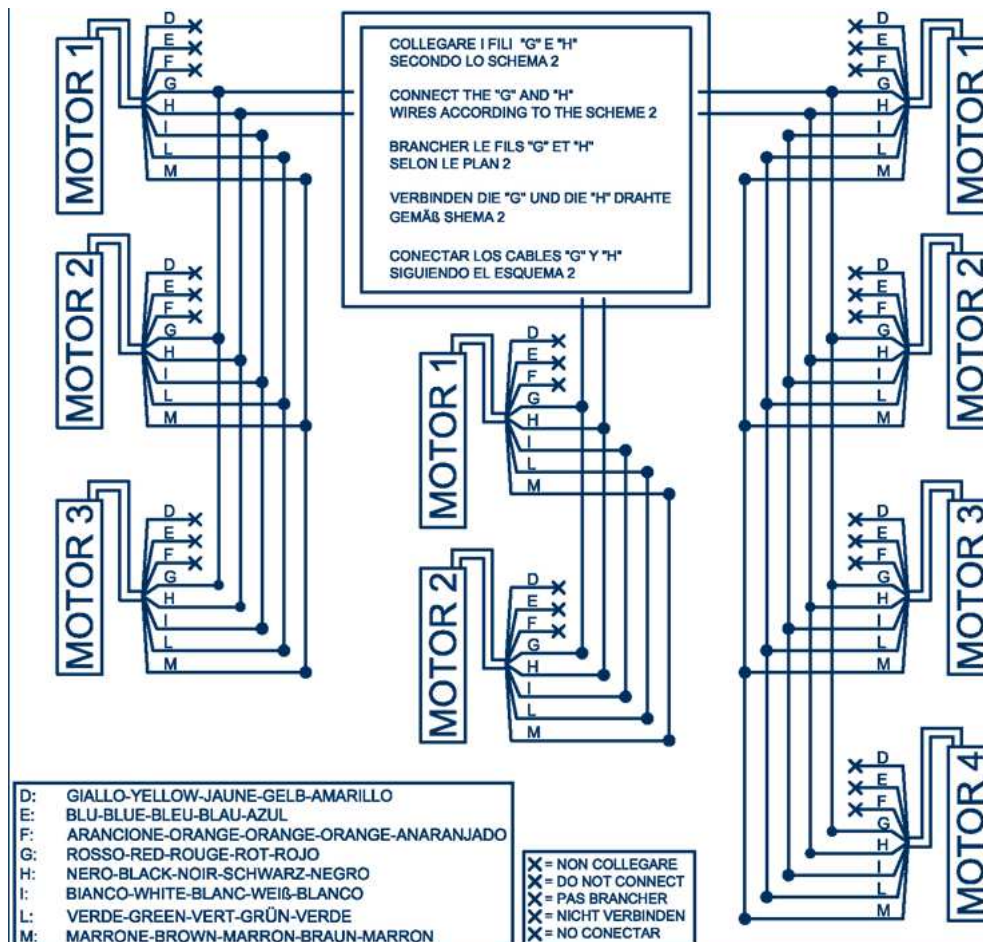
MOTOR 1
D
E
F
G
H
I
L
M

MOTOR 2
D
E
F
G
H
I
L
M

MOTOR 3
D
E
F
G
H
I
L
M

COLLEGARE I FILI "G" E "H" SECONDO LO SCHEMA 2

CONNECT THE "G" AND "H" WIRES ACCORDING TO THE SCHEME 2

BRANCHER LE FILS "G" ET "H" SELON LE PLAN 2

VERBINDEN DIE "G" UND DIE "H" DRAHTE GEMÄß SHEMA 2

CONECTAR LOS CABLES "G" Y "H" SIGUIENDO EL ESQUEMA 2

MOTOR 1
D
E
F
G
H
I
L
M

MOTOR 2
D
E
F
G
H
I
L
M

MOTOR 1
D
E
F
G
H
I
L
M

MOTOR 2
D
E
F
G
H
I
L
M

MOTOR 3
D
E
F
G
H
I
L
M

MOTOR 4
D
E
F
G
H
I
L
M

D: GIALLO-YELLOW-JAUNE-GELB-AMARILLO
E: BLU-BLUE-BLEU-BLAU-AZUL
F: ARANCIONE-ORANGE-ORANGE-ORANGE-ANARANJADO
G: ROSSO-RED-ROUGE-ROT-ROJO
H: NERO-BLACK-NOIR-SCHWARZ-NEGRO
I: BIANCO-WHITE-BLANC-WEIß-BLANCO
L: VERDE-GREEN-VERT-GRÜN-VERDE
M: MARRONE-BROWN-MARRON-BRAUN-MARRON

X = NON COLLEGARE
X = DO NOT CONNECT
X = PAS BRANCHER
X = NICHT VERBINDEN
X = NO CONECTAR